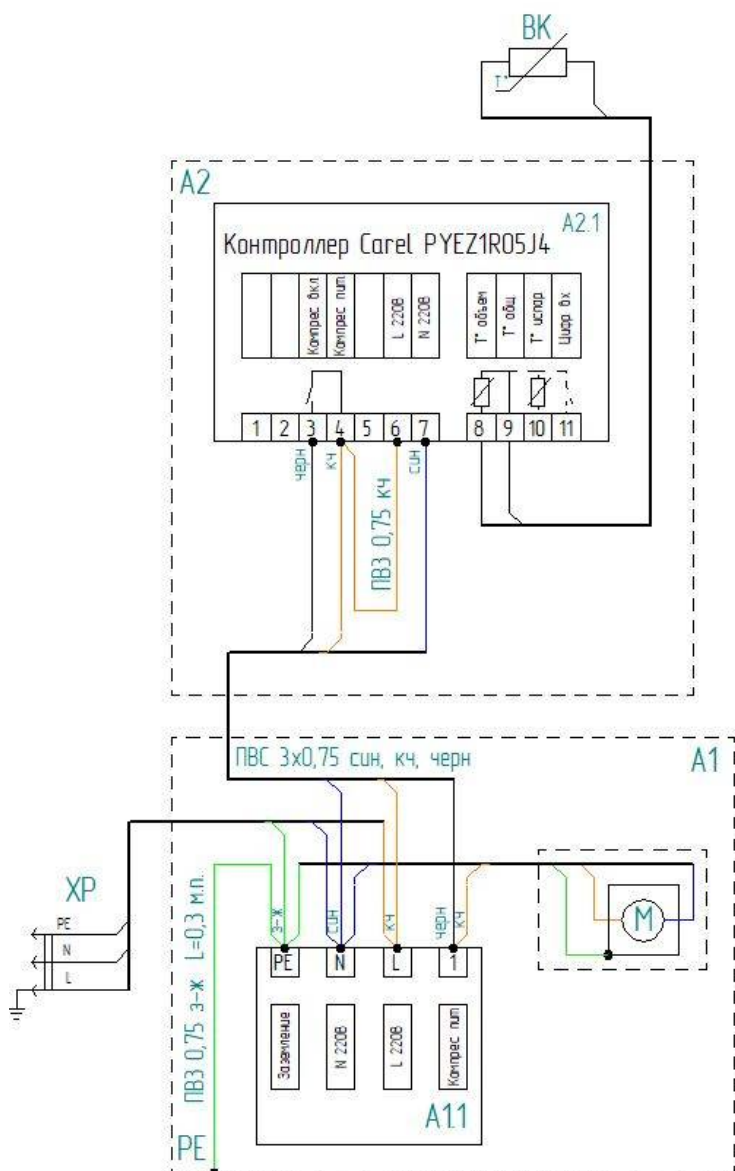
BK

T°

A2

A2.1

Контроллер Carel PYEZ1R05J4

Компрес вкл

Компрес пит

L 220В

N 220В

T° объем

T° общ

T° испар

Цифр. вх

1 2 3 4 5 6 7 8 9 10 11

черн

кч

син

ПВЗ 0,75 кч

ПВС 3х0,75 син, кч, черн

A1

XP

PE

N

L

ПВЗ 0,75 з-ж L=0,3 м.п.

з-ж

син

кч

черн

кч

PE

N

L

1

M

Заземление

N 220В

L 220В

Компрес пит

A1.1

PE